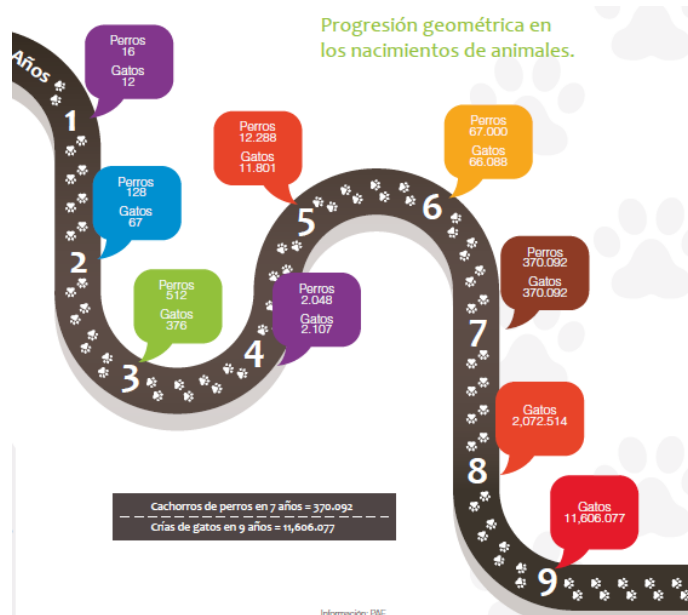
Progresión geométrica en los nacimientos de animales.

Años

1
Perros
16
Gatos
12

2
Perros
128
Gatos
67

3
Perros
512
Gatos
376

4
Perros
2.048
Gatos
2.107

5
Perros
12.288
Gatos
11.801

6
Perros
67.000
Gatos
66.088

7
Perros
370.092
Gatos
370.092

8
Gatos
2,072.514

9
Gatos
11,606.077

Cachorros de perros en 7 años = 370.092
Crías de gatos en 9 años = 11,606.077

Información: PAE